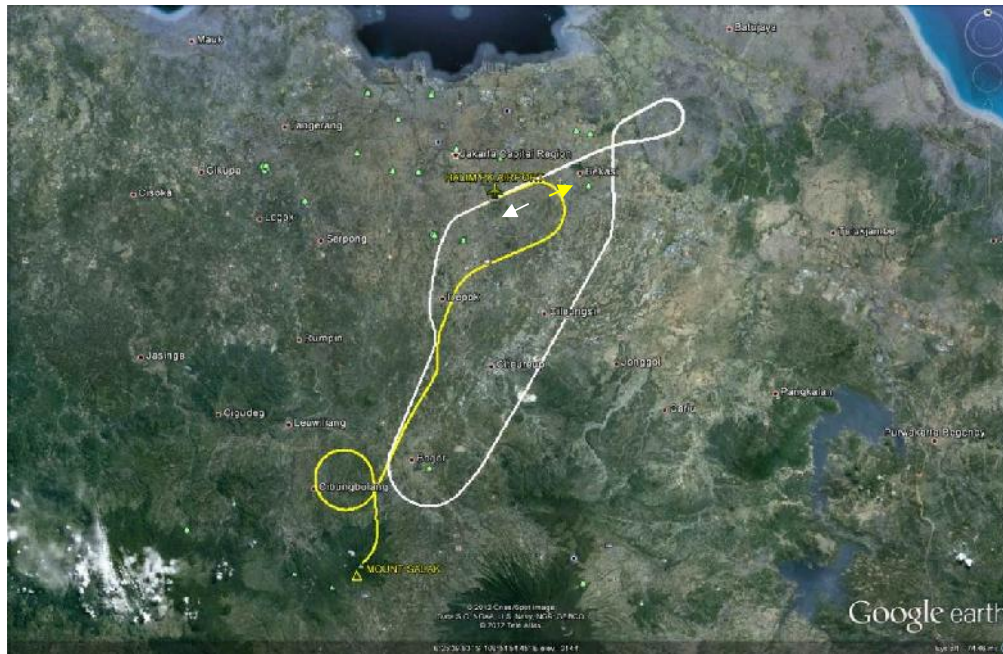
Mauk
Babelan
Tangerang
Jakarta Capital Region
HALIM PK AIRPORT
Bekasi
Cikupa
Cisoka
Legok
Serpong
Telukjambe
Depok
Cileungsi
Rumpin
Cibinong
Jonggol
Jasinga
Pangkalan
Cigudeg
Leuwiliang
Cariu
Purwakarta Regency
Bogor
Cibungbulang
MOUNT SALAK
© 2012 Cnes/Spot Image
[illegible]
© 2012 Tele Atlas
Google earth
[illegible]